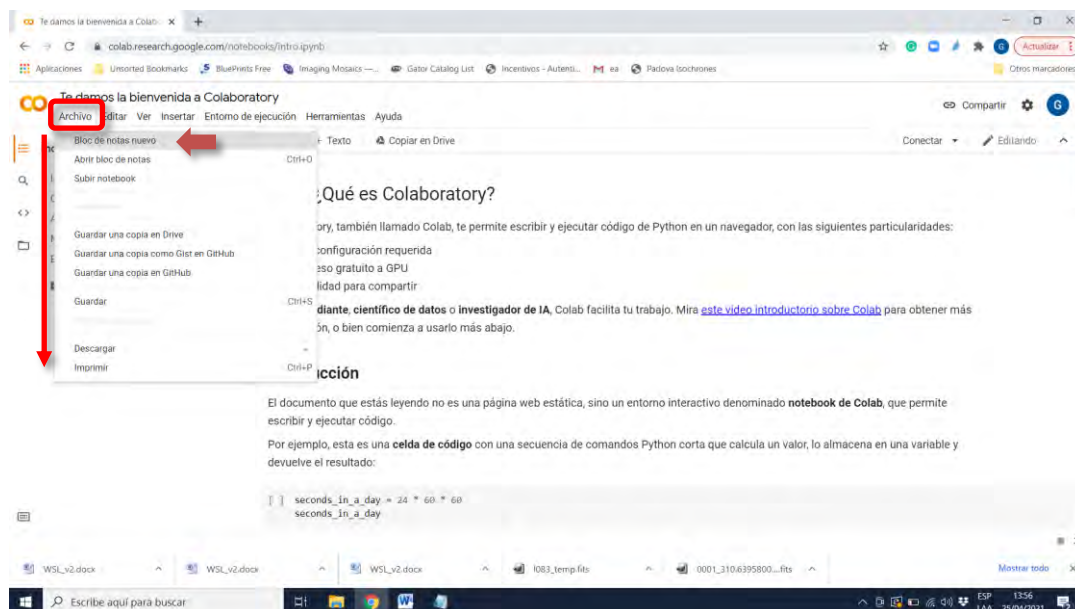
Te damos la bienvenida a Colab ×

colab.research.google.com/notebooks/intro.ipynb

Actualizar

Aplicaciones Unsorted Bookmarks BluePrints Free Imaging Mosaics — Gator Catalog List Incentivos - Autenti... ea Padova Isochrones Otros marcadores

Te damos la bienvenida a Colaboratory

Compartir G

Archivo Editar Ver Insertar Entorno de ejecución Herramientas Ayuda

+ Texto Copiar en Drive Conectar Editando

Bloc de notas nuevo
Abrir bloc de notas Ctrl+O
Subir notebook
Guardar una copia en Drive
Guardar una copia como Gist en GitHub
Guardar una copia en GitHub
Guardar Ctrl+S
Descargar
Imprimir Ctrl+P

¿Qué es Colaboratory?

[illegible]ory, también llamado Colab, te permite escribir y ejecutar código de Python en un navegador, con las siguientes particularidades:

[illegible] configuración requerida
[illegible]eso gratuito a GPU
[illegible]lidad para compartir

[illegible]diante, **científico de datos** o **investigador de IA**, Colab facilita tu trabajo. Mira este video introductorio sobre Colab para obtener más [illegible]ón, o bien comienza a usarlo más abajo.

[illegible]ucción

El documento que estás leyendo no es una página web estática, sino un entorno interactivo denominado **notebook de Colab**, que permite escribir y ejecutar código.

Por ejemplo, esta es una **celda de código** con una secuencia de comandos Python corta que calcula un valor, lo almacena en una variable y devuelve el resultado:

[ ] seconds_in_a_day = 24 * 60 * 60
seconds_in_a_day

WSL_v2.docx WSL_v2.docx WSL_v2.docx l083_temp.fits 0001_310.6395800....fits Mostrar todo

Escribe aquí para buscar

ESP LAA 13:56 25/04/2021